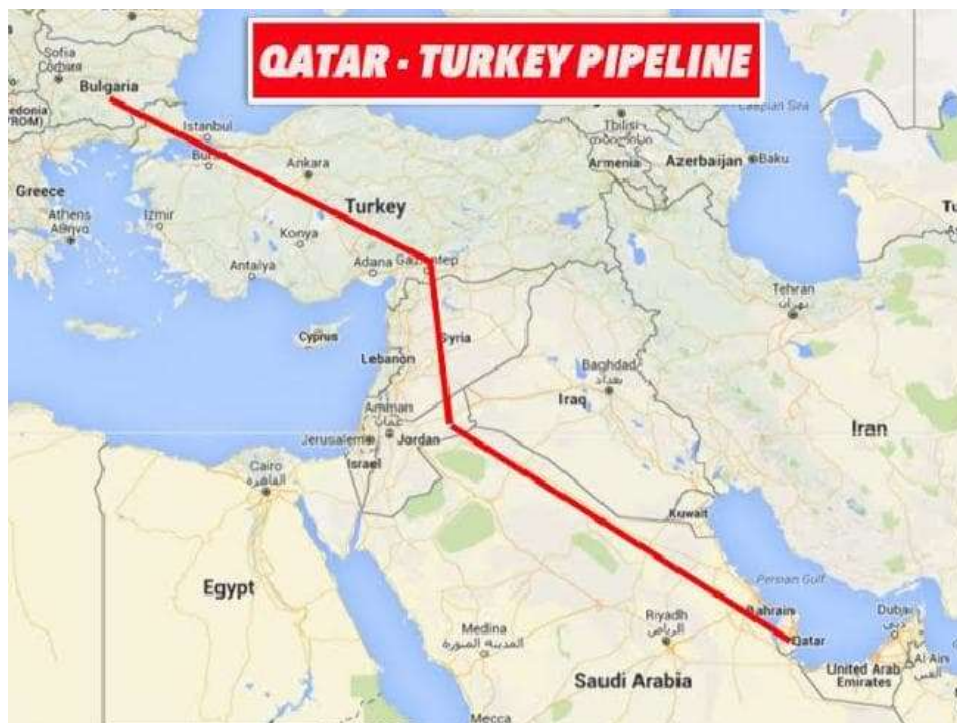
QATAR - TURKEY PIPELINE

Sofia
София
Bulgaria
edonia
(FROM)
Istanbul
Bursa
Ankara
Tbilisi
Armenia
Azerbaijan
Baku
Caspian Sea
Greece
Athens
Αθήνα
Izmir
Turkey
Konya
Antalya
Adana
Gaziantep
Tu
Tehran
تهران
Cyprus
Syria
Lebanon
Baghdad
بغداد
Iraq
Amman
عمان
Jerusalem
Jordan
Israel
Iran
Cairo
القاهرة
Kuwait
Egypt
Persian Gulf
Bahrain
Dubai
Riyadh
الرياض
Qatar
Medina
المدينة المنورة
Al Ain
العين
United Arab Emirates
Saudi Arabia
Mecca